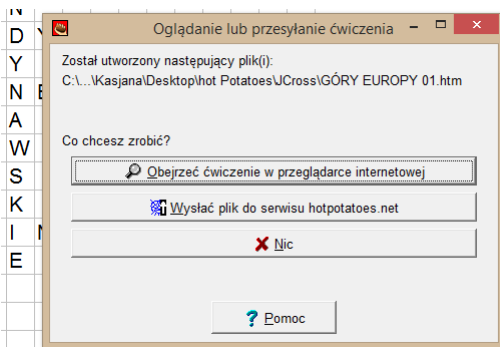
N
D
Y
N
A
W
S
K
I
E

Oglądanie lub przesyłanie ćwiczenia

Został utworzony następujący plik(i):
C:\...\Kasjana\Desktop\hot Potatoes\JCross\GÓRY EUROPY 01.htm

Co chcesz zrobić?

Obejrzeć ćwiczenie w przeglądarce internetowej

Wysłać plik do serwisu hotpotatoes.net

Nic

Pomoc